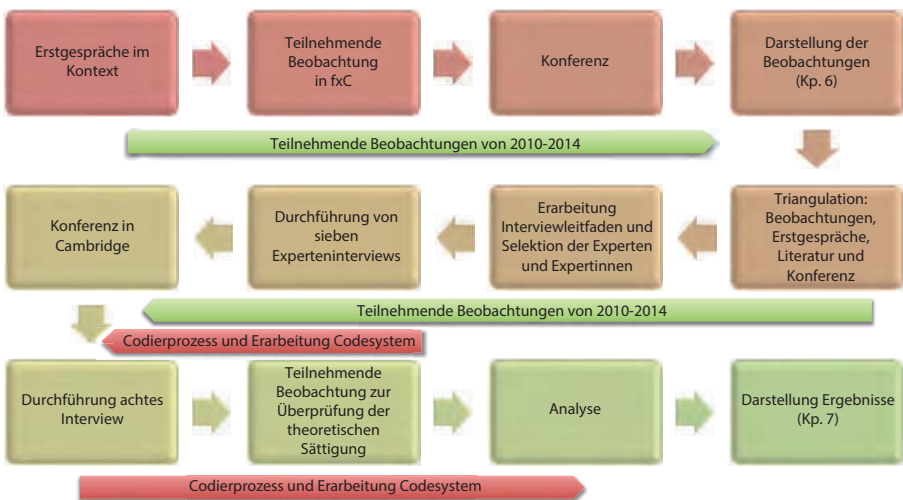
Erstgespräche im Kontext

Teilnehmende Beobachtung in fxC

Konferenz

Darstellung der Beobachtungen (Kp. 6)

Teilnehmende Beobachtungen von 2010-2014

Triangulation: Beobachtungen, Erstgespräche, Literatur und Konferenz

Erarbeitung Interviewleitfaden und Selektion der Experten und Expertinnen

Durchführung von sieben Experteninterviews

Konferenz in Cambridge

Teilnehmende Beobachtungen von 2010-2014

Codierprozess und Erarbeitung Codesystem

Durchführung achtes Interview

Teilnehmende Beobachtung zur Überprüfung der theoretischen Sättigung

Analyse

Darstellung Ergebnisse (Kp. 7)

Codierprozess und Erarbeitung Codesystem